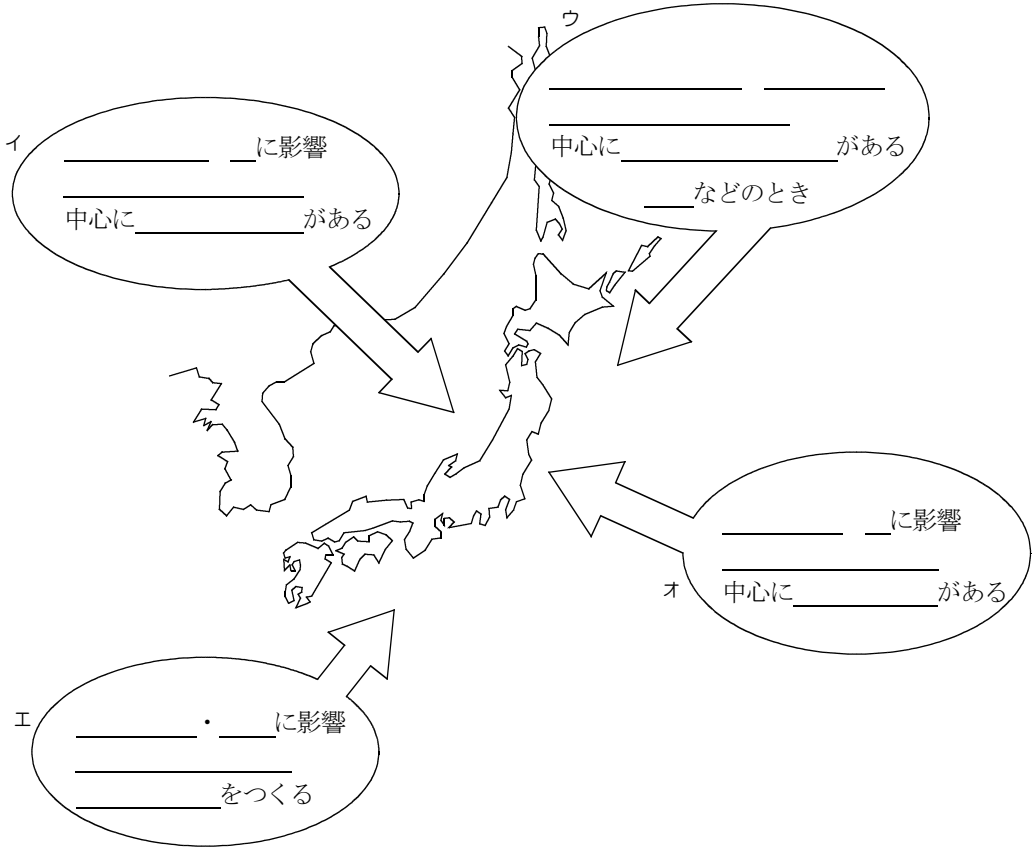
ウ
________ ______
__________
中心に__________がある
___などのとき

イ
______ __に影響
__________
中心に________がある

______ __に影響
__________
オ
中心に________がある

エ
______・___に影響
__________
________をつくる